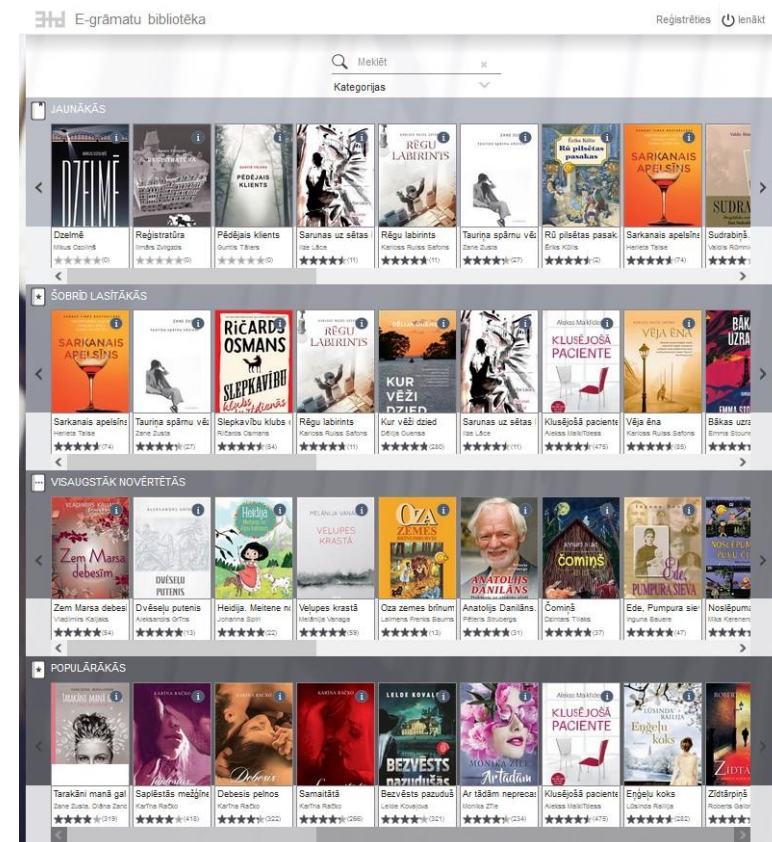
E-grāmatu bibliotēka

Reģistrēties Ienākt

Meklēt

Kategorijas

JAUNĀKĀS

Dzelmē
Mikus Dzeliņš
(0)

Reģistratūra
Inmārs Zvīgzds
(0)

Pēdējais klients
Gunita Tālers
(0)

Sarunas uz sētas
Ilze Lāce
(11)

Rēgu labirints
Karloss Ruiss Safons
(11)

Tauriņa spārnu vēz
Zane Zusta
(27)

Rū pilsētas pasak
Ēriks Kūlis
(2)

Sarkanais apelsīns
Harieta Taise
(74)

Sudrabiņā
Valdis Rūmnie

ŠOBRĪD LASĪTĀKĀS

Sarkanais apelsīns
Harieta Taise
(74)

Tauriņa spārnu vēz
Zane Zusta
(27)

Slepkavību klubs
Ričards Osmans
(54)

Rēgu labirints
Karloss Ruiss Safons
(11)

Kur vēži dzied
Dēlija Ouensa
(280)

Sarunas uz sētas
Ilze Lāce
(11)

Klusējošā paciente
Aleks Maikllīdess
(475)

Vēja ēna
Karloss Ruiss Safons
(85)

Bākas uzra
Emma Stoune

VISAUGSTĀK NOVĒRTĒTĀS

Zem Marsa debes
Vladimirs Kaijaks
(54)

Dvēseļu putenis
Aleksandrs Grīns
(13)

Heidija. Meitene no
Johanna Spīri
(22)

Velupes krastā
Melānija Vanaga
(59)

Oza zemes brīnum
Laimens Frenks Baums
(13)

Anatolijs Daniļāns
Pēteris Strubergs
(31)

Čomiņš
Dzintars Tilaks
(37)

Ede, Pumpura siev
Inguna Bauere
(47)

Noslēpuma
Mika Keranen

POPULĀRĀKĀS

Tarakāni manā gal
Zane Zusta, Diāna Zand
(319)

Saplēstās mežģīne
Karīna Račko
(418)

Debesis pelnos
Karīna Račko
(322)

Samaitātā
Karīna Račko
(266)

Bezvēsts pazudušā
Leide Kovaļova
(321)

Ar tādām neprecas
Monika Zīle
(234)

Klusējošā paciente
Aleks Maikllīdess
(475)

Eņģeļu koks
Lūsinda Railija
(282)

Zīdtārpiņš
Roberts Galbr